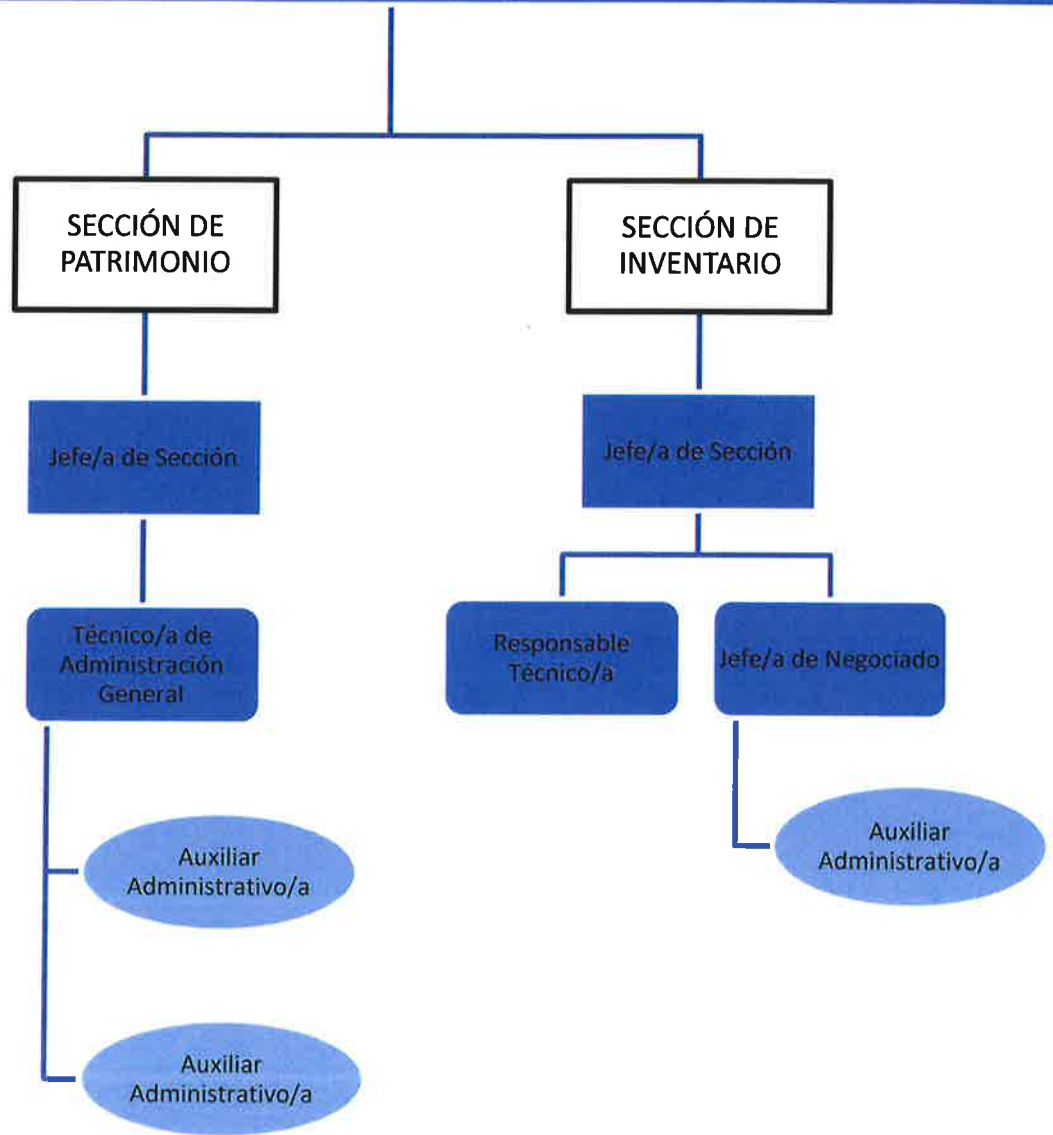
SECCIÓN DE PATRIMONIO

Jefe/a de Sección

Técnico/a de Administración General

Auxiliar Administrativo/a

Auxiliar Administrativo/a

SECCIÓN DE INVENTARIO

Jefe/a de Sección

Responsable Técnico/a

Jefe/a de Negociado

Auxiliar Administrativo/a